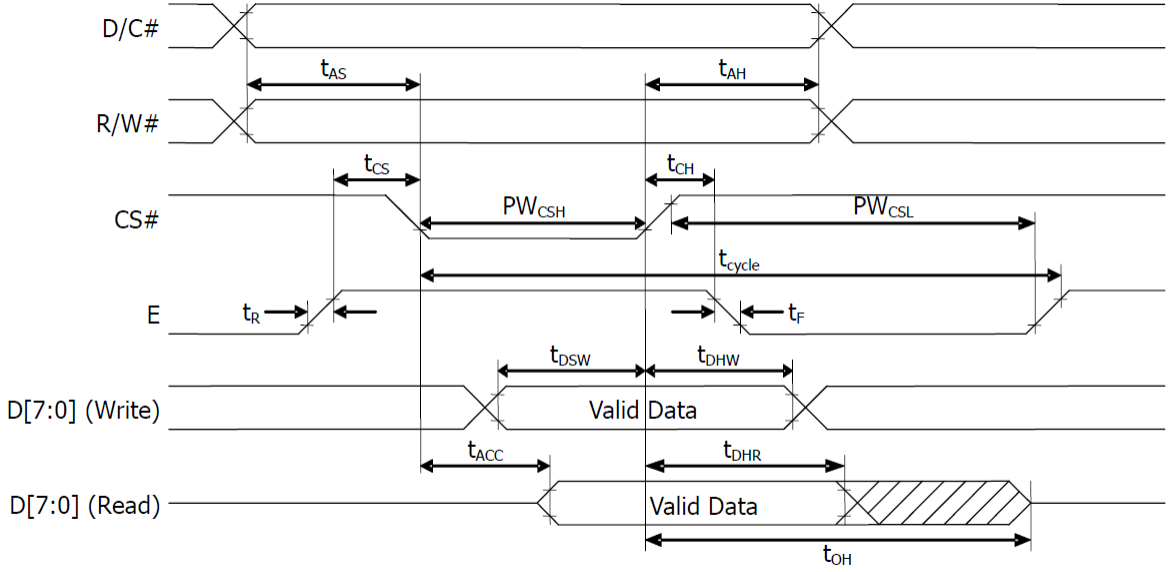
D/C#

$t_{AS}$

$t_{AH}$

R/W#

$t_{CS}$

$t_{CH}$

CS#

$PW_{CSH}$

$PW_{CSL}$

$t_{cycle}$

E

$t_R$

$t_F$

$t_{DSW}$

$t_{DHW}$

D[7:0] (Write)

Valid Data

$t_{ACC}$

$t_{DHR}$

D[7:0] (Read)

Valid Data

$t_{OH}$